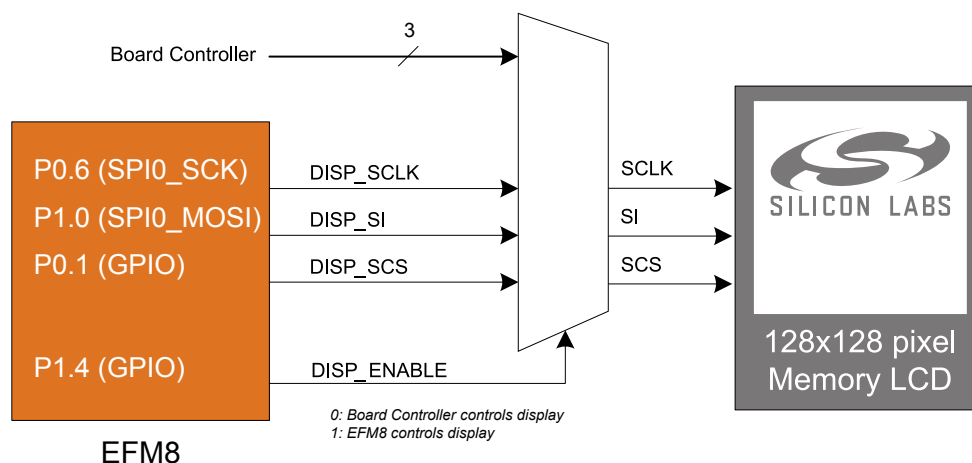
Board Controller

3

P0.6 (SPI0_SCK)
P1.0 (SPI0_MOSI)
P0.1 (GPIO)

P1.4 (GPIO)

EFM8

DISP_SCLK
DISP_SI
DISP_SCS

DISP_ENABLE

0: Board Controller controls display
1: EFM8 controls display

SCLK
SI
SCS

SILICON LABS

128x128 pixel Memory LCD